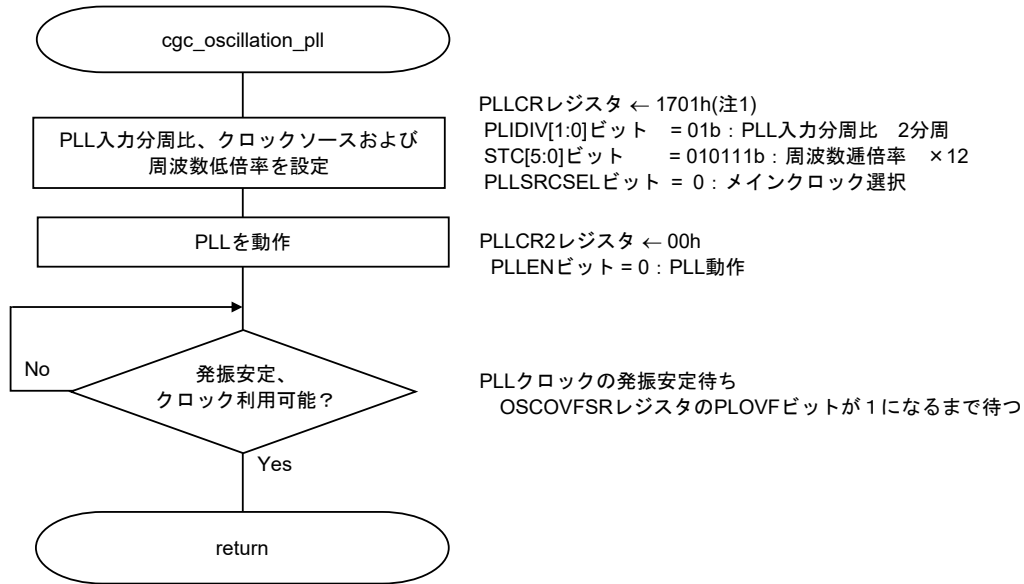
cgc_oscillation_pll

PLL入力分周比、クロックソースおよび周波数低倍率を設定

PLLCRレジスタ ← 1701h(注1)
PLIDIV[1:0]ビット = 01b：PLL入力分周比 2分周
STC[5:0]ビット = 010111b：周波数逓倍率 ×12
PLLSRCSELビット = 0：メインクロック選択

PLLを動作

PLLCR2レジスタ ← 00h
PLLENビット = 0：PLL動作

No

発振安定、クロック利用可能？

PLLクロックの発振安定待ち
OSCOVFSRレジスタのPLOVFビットが1になるまで待つ

Yes

return